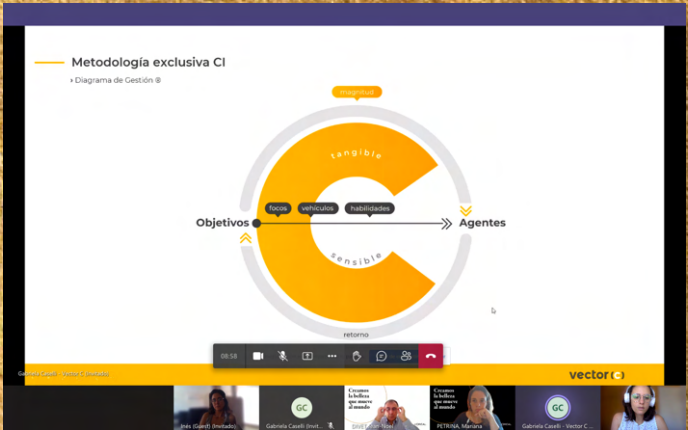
Metodología exclusiva CI

› Diagrama de Gestión ®

magnitud

tangible

focos

vehículos

habilidades

Objetivos

Agentes

sensible

retorno

08:58

Gabriela Caselli - Vector C (Invitado)

vector

Inés (Guest) (Invitado)

GC

Gabriela Caselli (Invit...

Creamos la belleza que mueve al mundo

Creamos la belleza que mueve al mundo

PETRINA, Mariana

GC

Gabriela Caselli - Vector C...